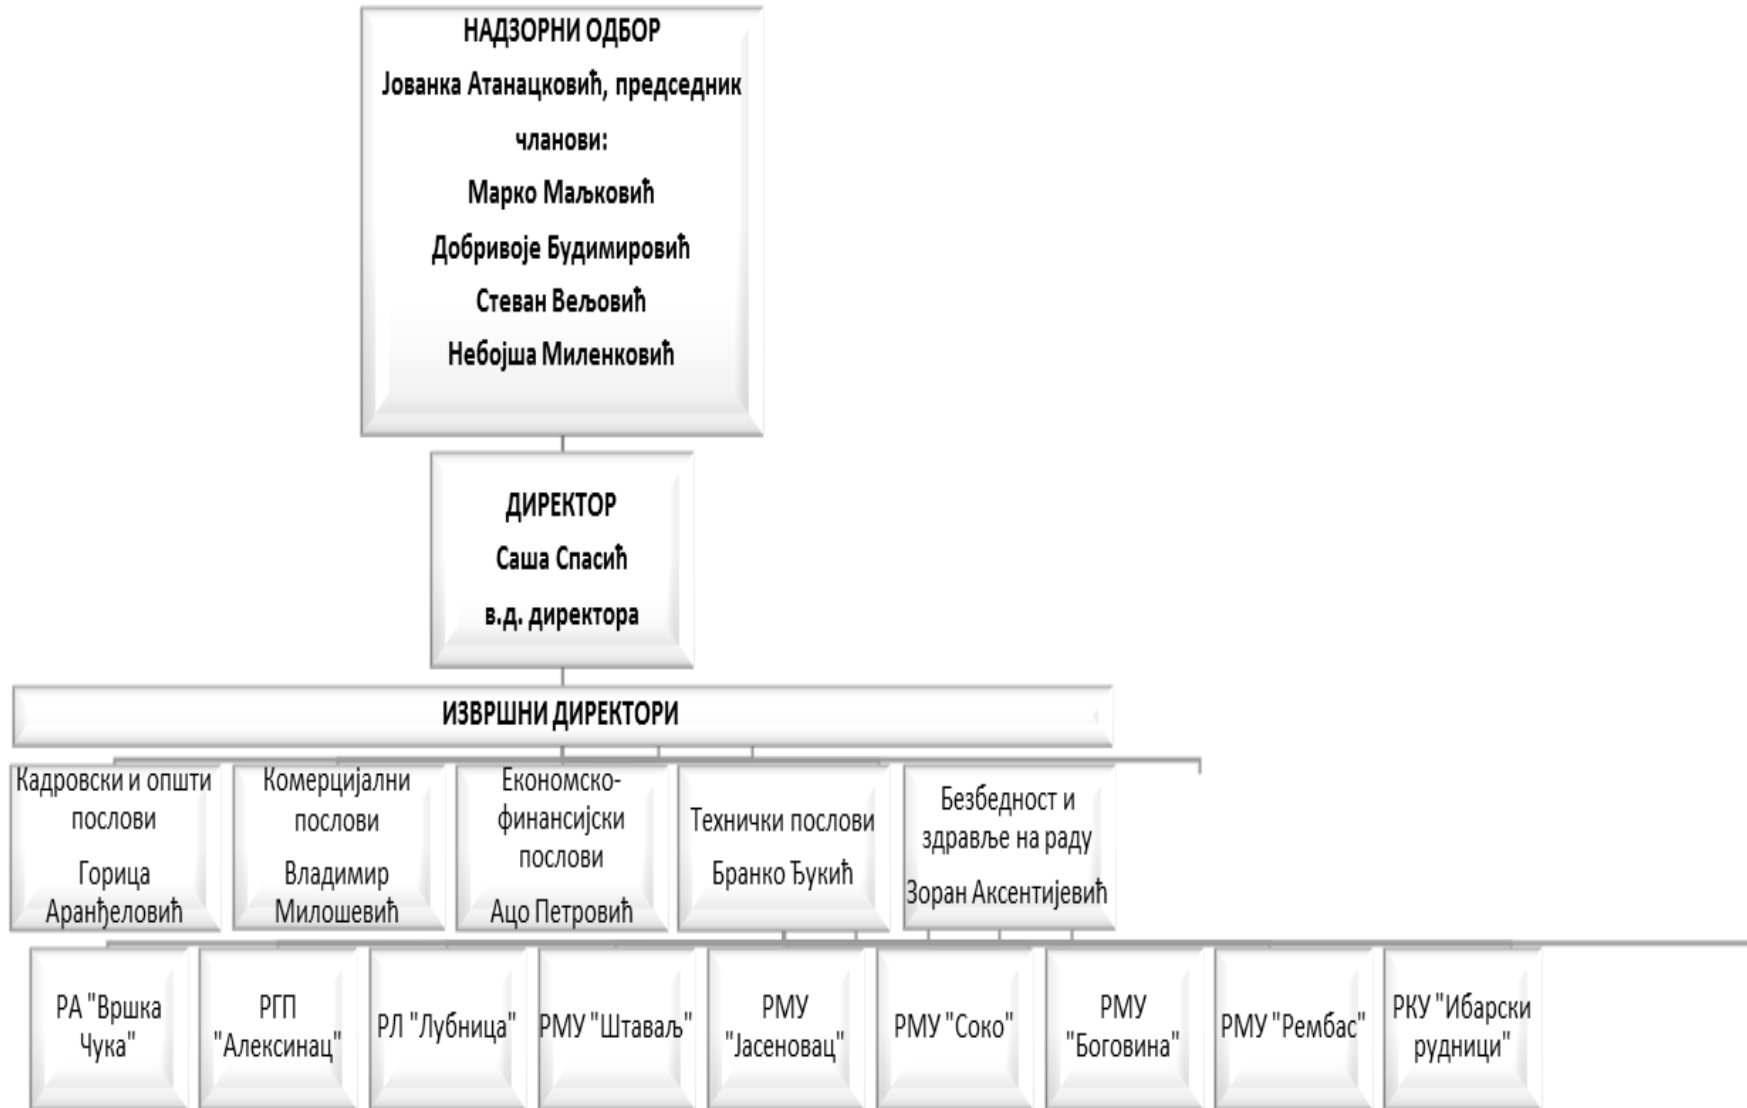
НАДЗОРНИ ОДБОР
Јованка Атанацковић, председник
чланови:
Марко Маљковић
Добривоје Будимировић
Стеван Вељовић
Небојша Миленковић

ДИРЕКТОР
Саша Спасић
в.д. директора

ИЗВРШНИ ДИРЕКТОРИ

Кадровски и општи послови
Горица Аранђеловић

Комерцијални послови
Владимир Милошевић

Економско-финансијски послови
Ацо Петровић

Технички послови
Бранко Ђукић

Безбедност и здравље на раду
Зоран Аксентијевић

РА "Вршка Чука"

РГП "Алексинац"

РЛ "Лубница"

РМУ "Штаваљ"

РМУ "Јасеновац"

РМУ "Соко"

РМУ "Боговина"

РМУ "Рембас"

РКУ "Ибарски рудници"